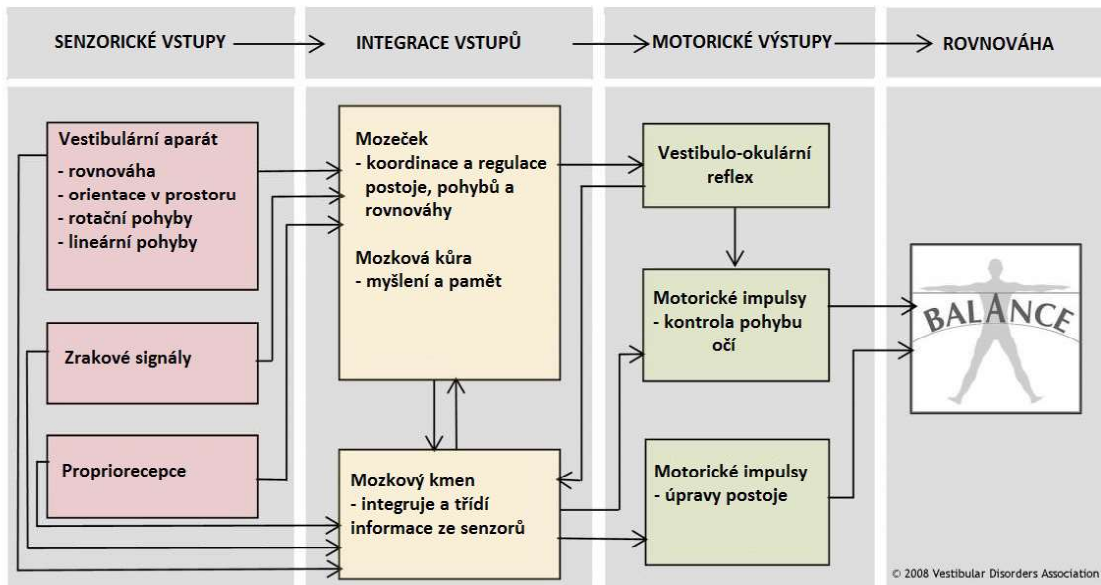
SENZORICKÉ VSTUPY → INTEGRACE VSTUPŮ → MOTORICKÉ VÝSTUPY → ROVNOVÁHA

Vestibulární aparát
- rovnováha
- orientace v prostoru
- rotační pohyby
- lineární pohyby

Zrakové signály

Propriorecepce

Mozeček
- koordinace a regulace postoje, pohybů a rovnováhy

Mozková kůra
- myšlení a paměť

Mozkový kmen
- integruje a třídí informace ze senzorů

Vestibulo-okulární reflex

Motorické impulsy
- kontrola pohybu očí

Motorické impulsy
- úpravy postoje

BALANCE

© 2008 Vestibular Disorders Association